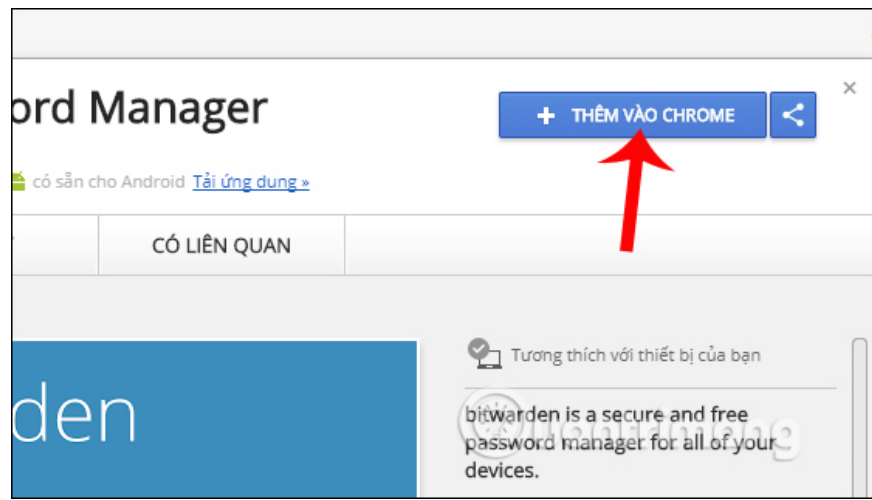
ord Manager

+ THÊM VÀO CHROME

×

có sẵn cho Android Tải ứng dụng »

CÓ LIÊN QUAN

den

Tương thích với thiết bị của bạn

bitwarden is a secure and free password manager for all of your devices.

Quantrimang